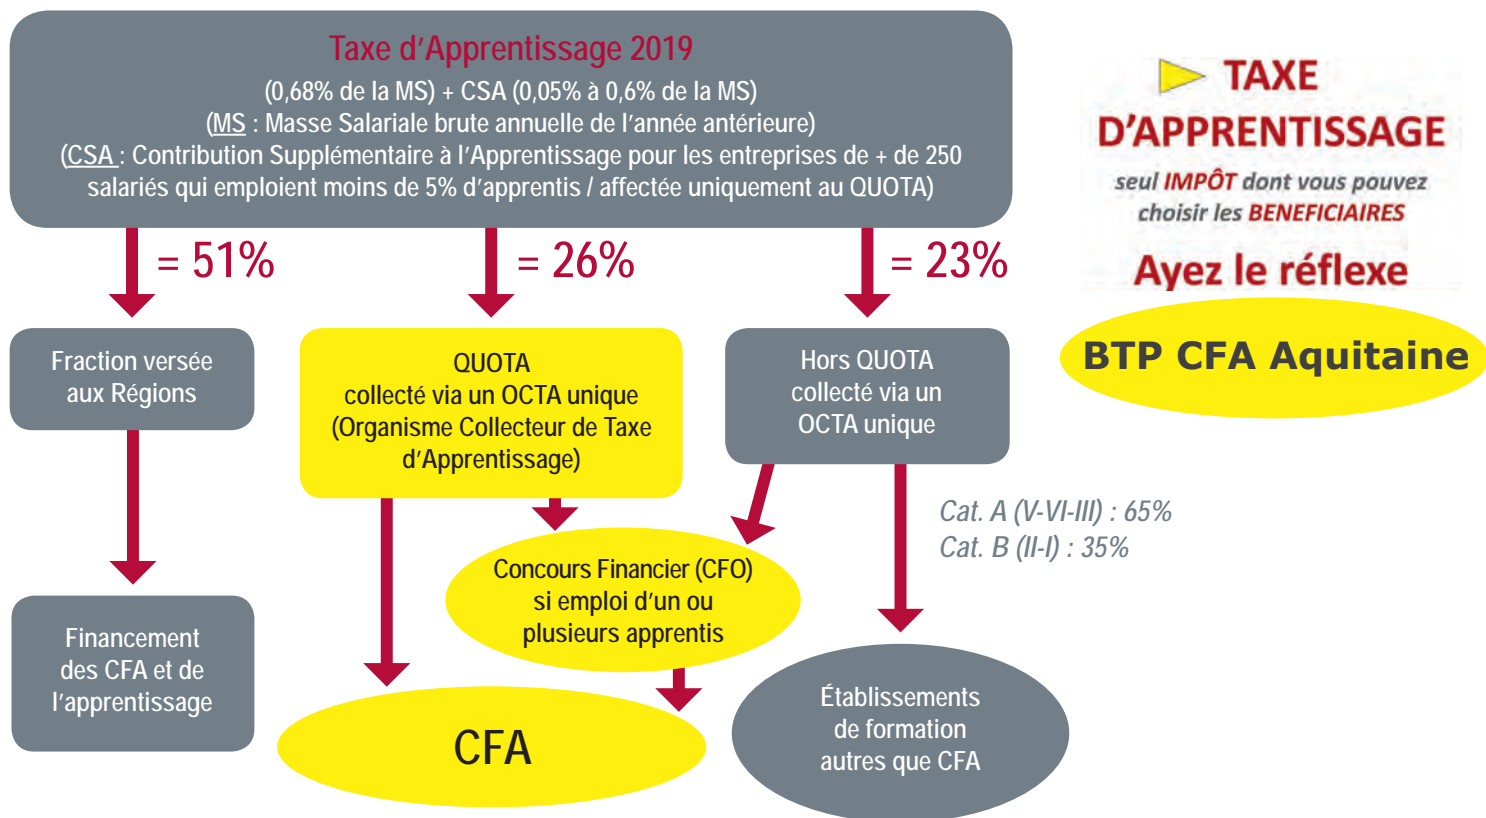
Taxe d'Apprentissage 2019
(0,68% de la MS) + CSA (0,05% à 0,6% de la MS)
(MS : Masse Salariale brute annuelle de l'année antérieure)
(CSA : Contribution Supplémentaire à l'Apprentissage pour les entreprises de + de 250 salariés qui emploient moins de 5% d'apprentis / affectée uniquement au QUOTA)

TAXE D'APPRENTISSAGE
seul IMPÔT dont vous pouvez choisir les BENEFICIAIRES
Ayez le réflexe
BTP CFA Aquitaine

= 51%

= 26%

= 23%

Fraction versée aux Régions

QUOTA collecté via un OCTA unique (Organisme Collecteur de Taxe d'Apprentissage)

Hors QUOTA collecté via un OCTA unique

Cat. A (V-VI-III) : 65%
Cat. B (II-I) : 35%

Concours Financier (CFO) si emploi d'un ou plusieurs apprentis

Financement des CFA et de l'apprentissage

CFA

Établissements de formation autres que CFA